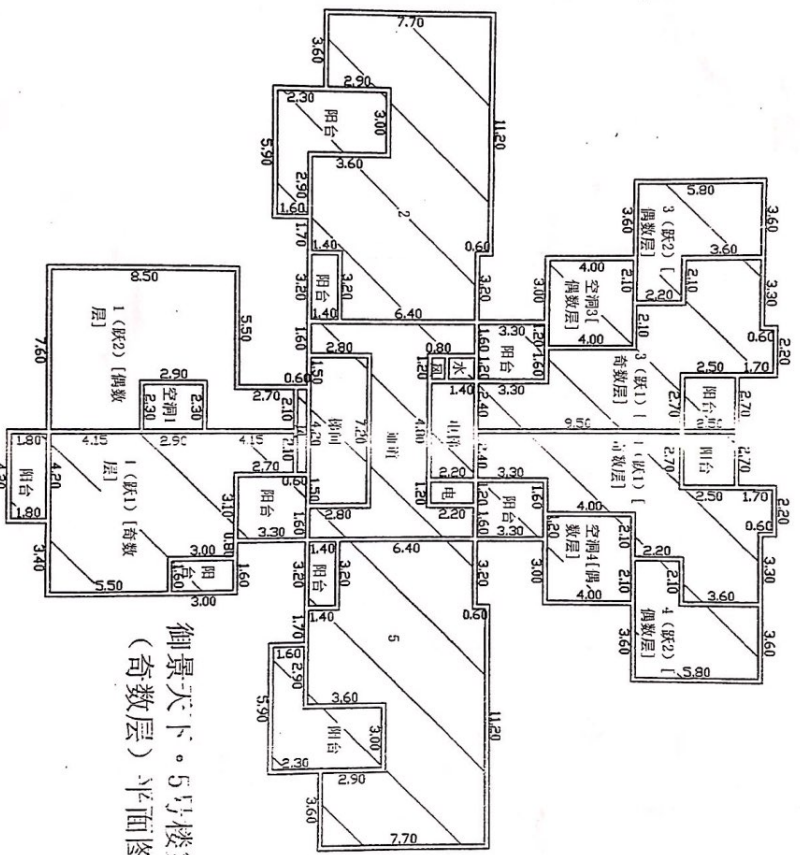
7.70
3.60
2.90
2.30
阳台
3.00
11.20
5.90
3.60
2
2.90
1.60
1.70
1.40
0.60
3.20
阳台
3.20
3.20
1.40
6.40
8.50
5.50
1 (跃2) [偶数层]
7.60
2.90
空调1
2.30
2.30
0.60
2.70
2.10
1.60
2.80
1.50
楼间
4.20
2.10
7.20
通道
4.00
0.80
水
1.20
风
1.40
1.60
1.20
3.30
阳台
电梯
2.20
电
2.40
1.20
2.40
2.20
1.80
4.15
2.90
4.15
1 (跃1) [奇数层]
4.20
1.80
阳台
1.80
2.70
0.60
阳台
3.30
1.50
1.60
2.80
3.10
0.80
3.40
3.00
阳台
1.60
5.50
3.00
1.60
3.20
阳台
1.40
3.20
6.40
3.20
0.60
5
1.70
1.40
1.60
2.90
3.60
5.90
阳台
3.00
2.30
2.90
11.20
3.60
7.70
5.80
3.60
3 (跃2) [偶数层]
3.60
3.60
3.00
4.00
空调3[偶数层]
2.10
2.10
2.20
3.30
0.60
2.20
4.00
2.10
3 (跃1) [奇数层]
2.50
1.70
1.20
1.60
3.30
阳台
2.70
2.70
9.50
1 (跃1) [奇数层]
阳台
2.70
3.30
2.50
1.70
1.60
4.00
2.20
0.60
阳台
3.30
空调4[偶数层]
2.10
2.20
3.00
2.10
2.10
3.30
4.00
3.60
4 (跃2) [偶数层]
3.60
3.60
5.80
御景天下·5号楼
(奇数层) 平面图